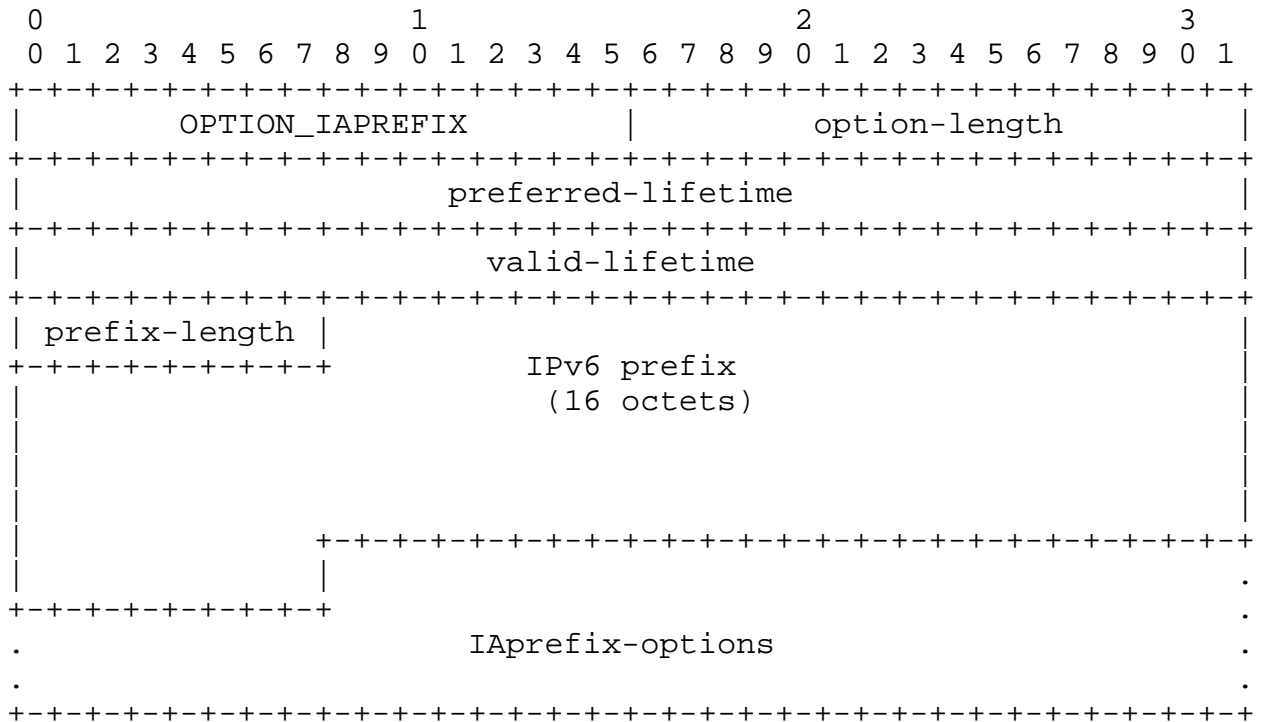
0                   1                   2                   3
 0 1 2 3 4 5 6 7 8 9 0 1 2 3 4 5 6 7 8 9 0 1 2 3 4 5 6 7 8 9 0 1
+-+-+-+-+-+-+-+-+-+-+-+-+-+-+-+-+-+-+-+-+-+-+-+-+-+-+-+-+-+-+-+-+
|        OPTION_IAPREFIX        |         option-length         |
+-+-+-+-+-+-+-+-+-+-+-+-+-+-+-+-+-+-+-+-+-+-+-+-+-+-+-+-+-+-+-+-+
|                      preferred-lifetime                       |
+-+-+-+-+-+-+-+-+-+-+-+-+-+-+-+-+-+-+-+-+-+-+-+-+-+-+-+-+-+-+-+-+
|                        valid-lifetime                         |
+-+-+-+-+-+-+-+-+-+-+-+-+-+-+-+-+-+-+-+-+-+-+-+-+-+-+-+-+-+-+-+-+
| prefix-length |                                               |
+-+-+-+-+-+-+-+-+          IPv6 prefix                          |
|                           (16 octets)                         |
|                                                               |
|                                                               |
|                                                               |
|               +-+-+-+-+-+-+-+-+-+-+-+-+-+-+-+-+-+-+-+-+-+-+-+-+
|               |                                               .
+-+-+-+-+-+-+-+-+                                               .
.                       IAprefix-options                        .
.                                                               .
+-+-+-+-+-+-+-+-+-+-+-+-+-+-+-+-+-+-+-+-+-+-+-+-+-+-+-+-+-+-+-+-+